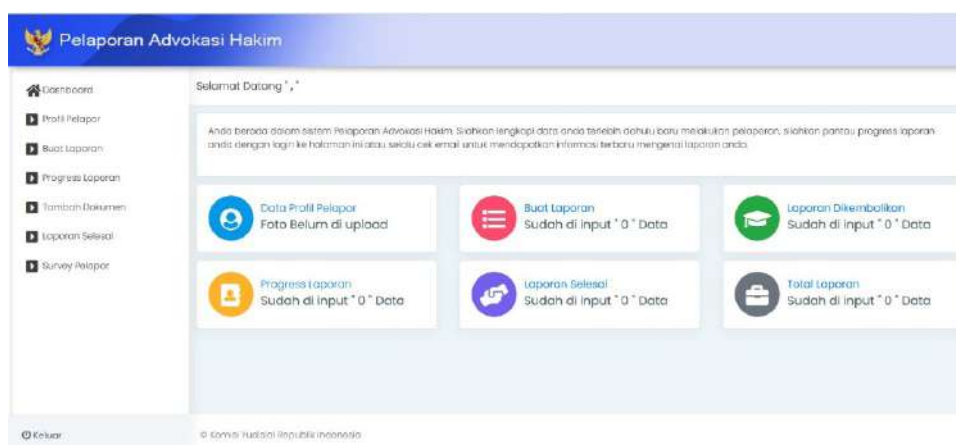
Pelaporan Advokasi Hakim

Dashboard
Profil Pelapor
Buat Laporan
Progress Laporan
Tambah Dokumen
Laporan Selesai
Survey Pelapor

Selamat Datang " , "

Anda berada dalam sistem Pelaporan Advokasi Hakim. Silahkan lengkapi data anda terlebih dahulu baru melakukan pelaporan, silahkan pantau progress laporan anda dengan login ke halaman ini atau selalu cek email untuk mendapatkan informasi terbaru mengenai laporan anda.

Data Profil Pelapor
Foto Belum di upload

Buat Laporan
Sudah di input " 0 " Data

Laporan Dikembalikan
Sudah di input " 0 " Data

Progress Laporan
Sudah di input " 0 " Data

Laporan Selesai
Sudah di input " 0 " Data

Total Laporan
Sudah di input " 0 " Data

Keluar

© Komisi Yudisial Republik Indonesia